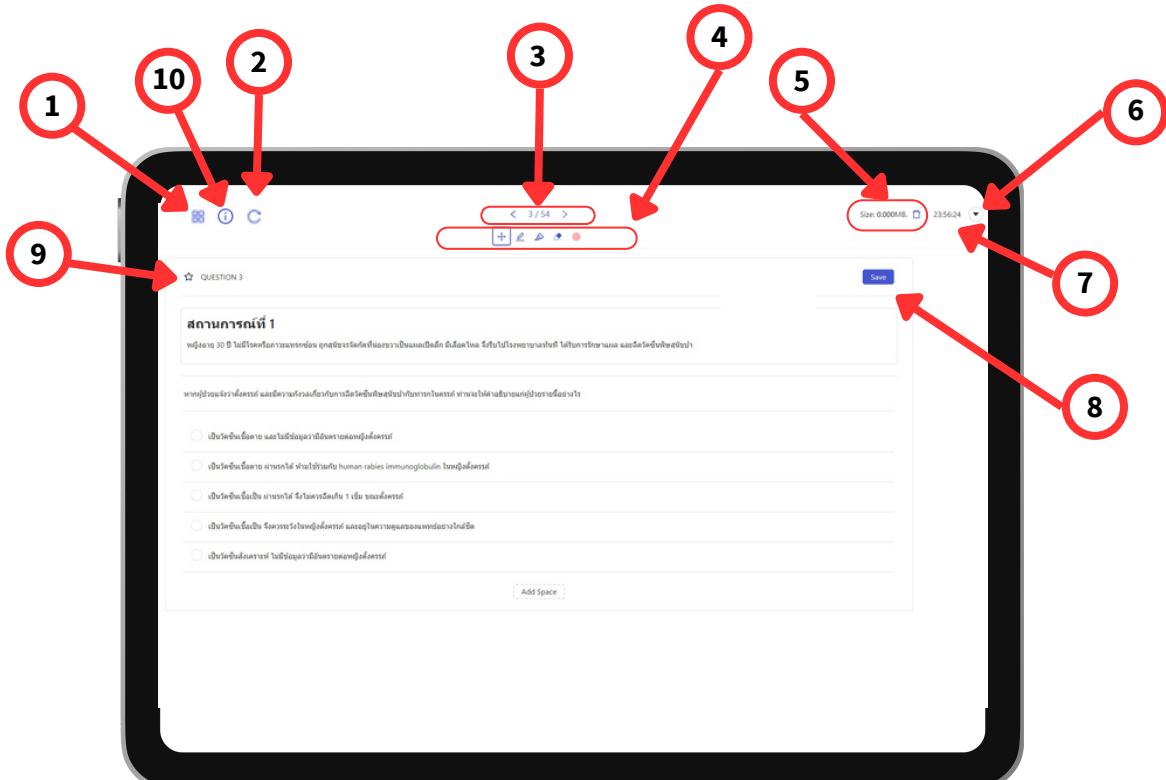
1
10
2
3
4
5
6
9
7
8

< 3 / 54 >

Size: 0.000MB.

23:56:24

QUESTION 3

Save

สถานการณ์ที่ 1

หญิงอายุ 30 ปี ไม่มีโรคหรือการแพทย์ประจำตัว ถูกสุนัขจรจัดกัดที่ขาขวาเป็นแผลเปิดเล็ก มีเลือดไหล จึงรีบไปโรงพยาบาลทันที ได้รับการรักษาแผล และฉีดวัคซีนพิษสุนัขบ้า

หากผู้ป่วยแจ้งว่าตั้งครรภ์ และมีความกังวลเกี่ยวกับการฉีดวัคซีนพิษสุนัขบ้ากับทารกในครรภ์ ท่านจะให้คำอธิบายแก่ผู้ป่วยรายนี้อย่างไร

เป็นวัคซีนเชื้อตาย และไม่มีข้อมูลว่ามีอันตรายต่อหญิงตั้งครรภ์

เป็นวัคซีนเชื้อตาย ผ่านรกได้ ห้ามใช้ร่วมกับ human rabies immunoglobulin ในหญิงตั้งครรภ์

เป็นวัคซีนเชื้อเป็น ผ่านรกได้ จึงไม่ควรฉีดเกิน 1 เข็ม ขณะตั้งครรภ์

เป็นวัคซีนเชื้อเป็น จึงควรระวังในหญิงตั้งครรภ์ และอยู่ในความดูแลของแพทย์อย่างใกล้ชิด

เป็นวัคซีนสังเคราะห์ ไม่มีข้อมูลว่ามีอันตรายต่อหญิงตั้งครรภ์

Add Space